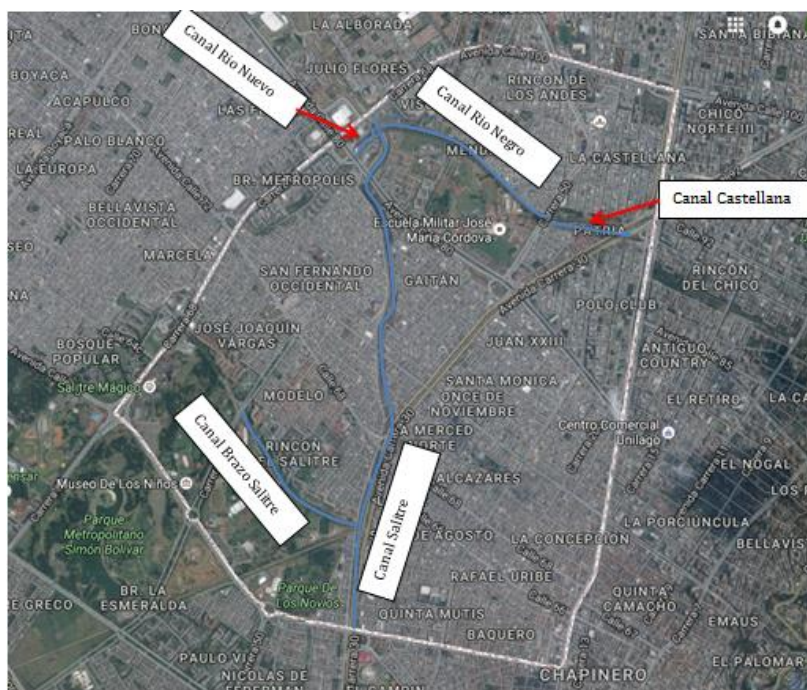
Canal Rio Nuevo

Canal Rio Negro

Canal Castellana

Canal Brazo Salitre

Canal Salitre

LA ALBORADA
BON
SANTA BIBIANA
BOYACA
JULIO FLORES
RINCON DE LOS ANDES
ACAPULCO
LAS F
VIS
REAL
PALO BLANCO
CHICO NORTE III
LA EUROPA
MEND
LA CASTELLANA
BR. METROPOLIS
BELLAVISTA OCCIDENTAL
Escuela Militar José María Córdova
PATRIA
SEO
MARCELA
RINCON DEL CHICO
SAN FERNANDO OCCIDENTAL
GAITAN
NA
POLO CLUB
JOSÉ JOAQUIN VARGAS
BOSQUE POPULAR
JUAN XXIII
ANTIGUO COUNTRY
Salitre Mágico
SANTA MONICA
ONCE DE NOVIEMBRE
MODELO
EL RETIRO
LA CA
LA MERCED NORTE
Centro Comercial Unilago
RINCON EL SALITRE
ALCAZARES
EL NOGAL
LOS R
Museo De Los Niños
Parque Metropolitano Simón Bolívar
LA PORCIUNCULA
BELLAVIS
DE AGOSTO
LA CONCEPCION
RAFAEL URIBE
E GRECO
BR. LA ESMERALDA
Parque De Los Novios
QUINTA MUTIS
QUINTA CAMACHO
EMAUS
BAQUERO
PAULO VI
NICOLAS DE FEDERMAN
EL CAMPIN
CHAPINERO
EL PALOMAR
Avenida Calle 100
Avenida Carrera 30
Avenida Calle 80
Avenida Carrera 68
Avenida Carrera 11